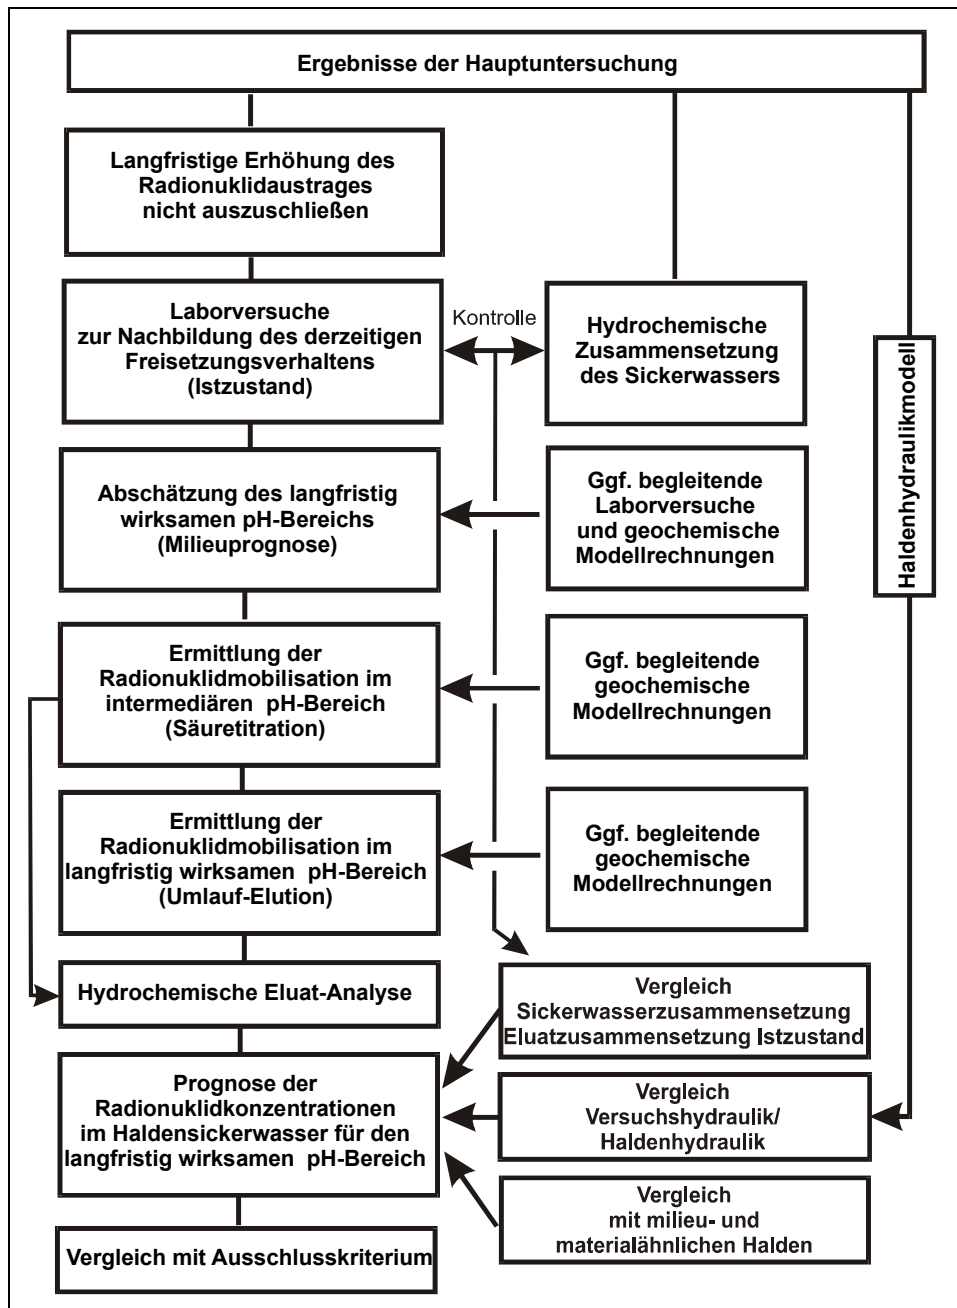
Ergebnisse der Hauptuntersuchung

Langfristige Erhöhung des Radionuklidaustrages nicht auszuschließen

Laborversuche zur Nachbildung des derzeitigen Freisetzungsverhaltens (Istzustand)

Kontrolle

Hydrochemische Zusammensetzung des Sickerwassers

Haldenhydraulikmodell

Abschätzung des langfristig wirksamen pH-Bereichs (Milieuprognose)

Ggf. begleitende Laborversuche und geochemische Modellrechnungen

Ermittlung der Radionuklidmobilisation im intermediären pH-Bereich (Säuretitration)

Ggf. begleitende geochemische Modellrechnungen

Ermittlung der Radionuklidmobilisation im langfristig wirksamen pH-Bereich (Umlauf-Elution)

Ggf. begleitende geochemische Modellrechnungen

Hydrochemische Eluat-Analyse

Vergleich Sickerwasserzusammensetzung Eluatzusammensetzung Istzustand

Prognose der Radionuklidkonzentrationen im Haldensickerwasser für den langfristig wirksamen pH-Bereich

Vergleich Versuchshydraulik/ Haldenhydraulik

Vergleich mit milieu- und materialähnlichen Halden

Vergleich mit Ausschlusskriterium